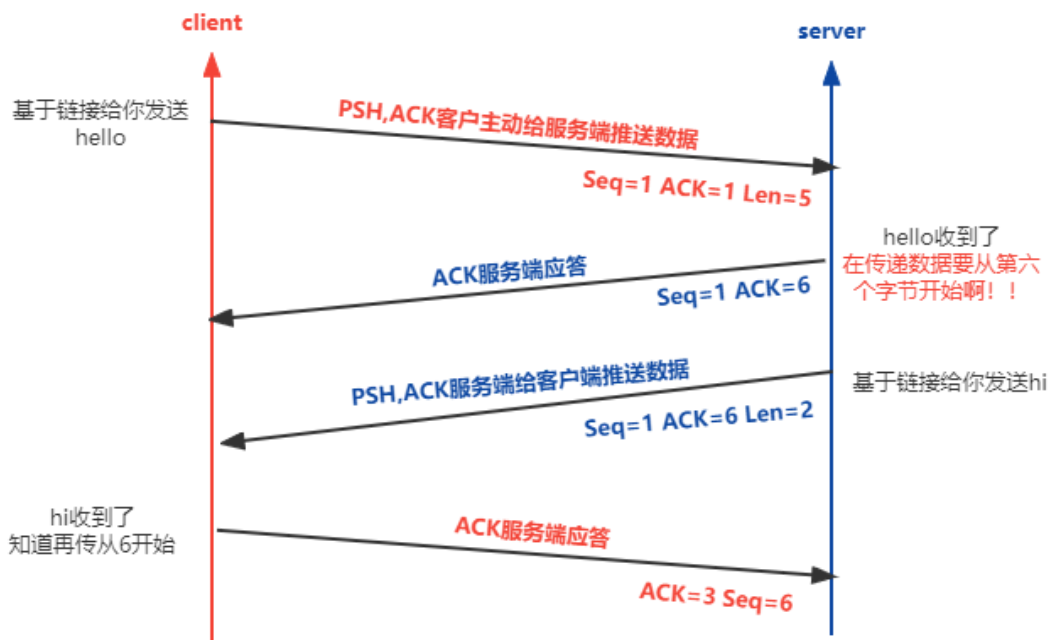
client

server

基于链接给你发送hello

PSH,ACK客户主动给服务端推送数据

Seq=1 ACK=1 Len=5

hello收到了
在传递数据要从第六个字节开始啊！！

ACK服务端应答

Seq=1 ACK=6

PSH,ACK服务端给客户端推送数据

基于链接给你发送hi

Seq=1 ACK=6 Len=2

hi收到了
知道再传从6开始

ACK服务端应答

ACK=3 Seq=6